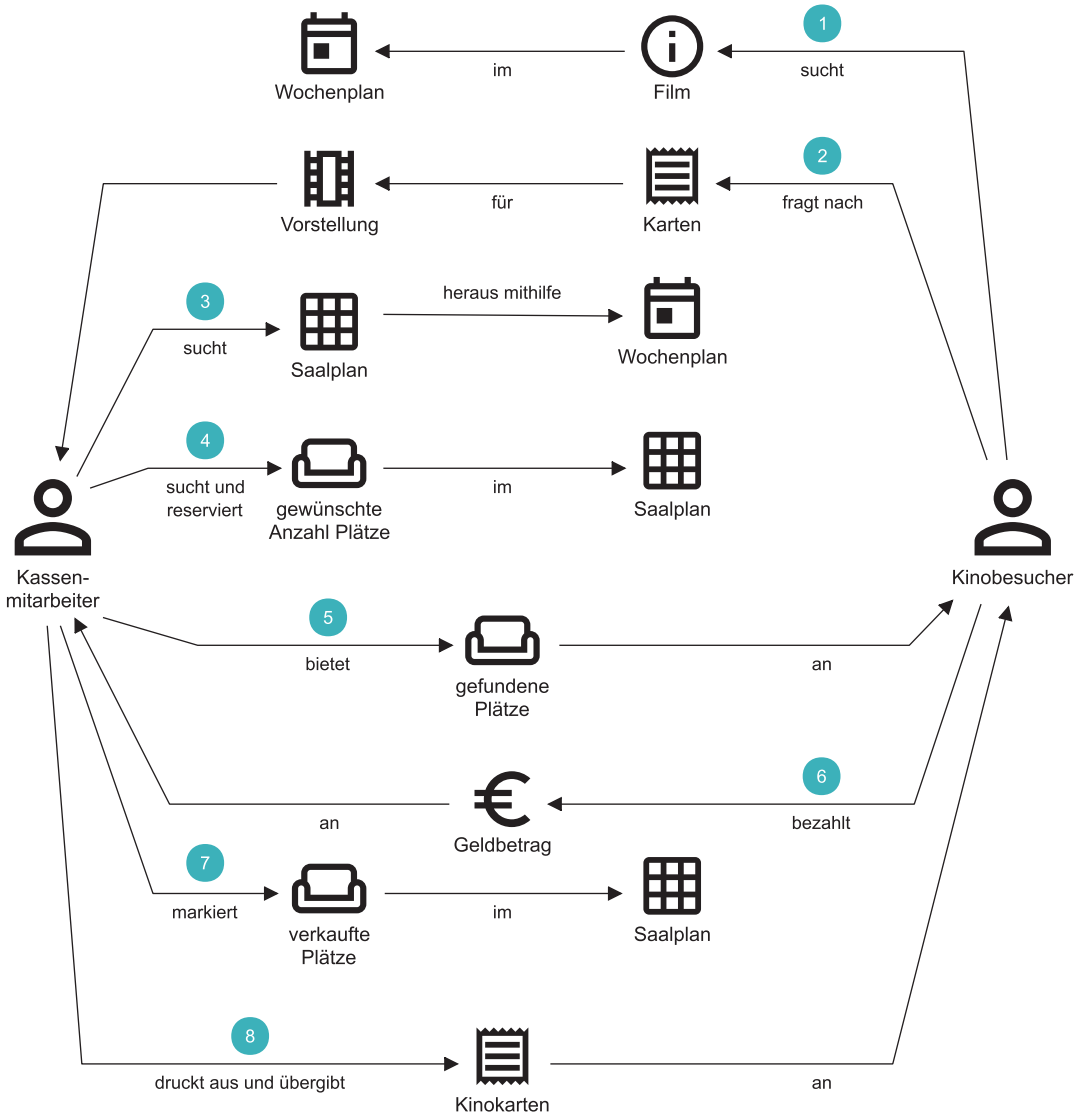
1
sucht
Film
im
Wochenplan

2
fragt nach
Karten
für
Vorstellung

3
sucht
Saalplan
heraus mithilfe
Wochenplan

4
sucht und reserviert
gewünschte Anzahl Plätze
im
Saalplan

Kassenmitarbeiter

Kinobesucher

5
bietet
gefundene Plätze
an

6
bezahlt
Geldbetrag
an

7
markiert
verkaufte Plätze
im
Saalplan

8
druckt aus und übergibt
Kinokarten
an